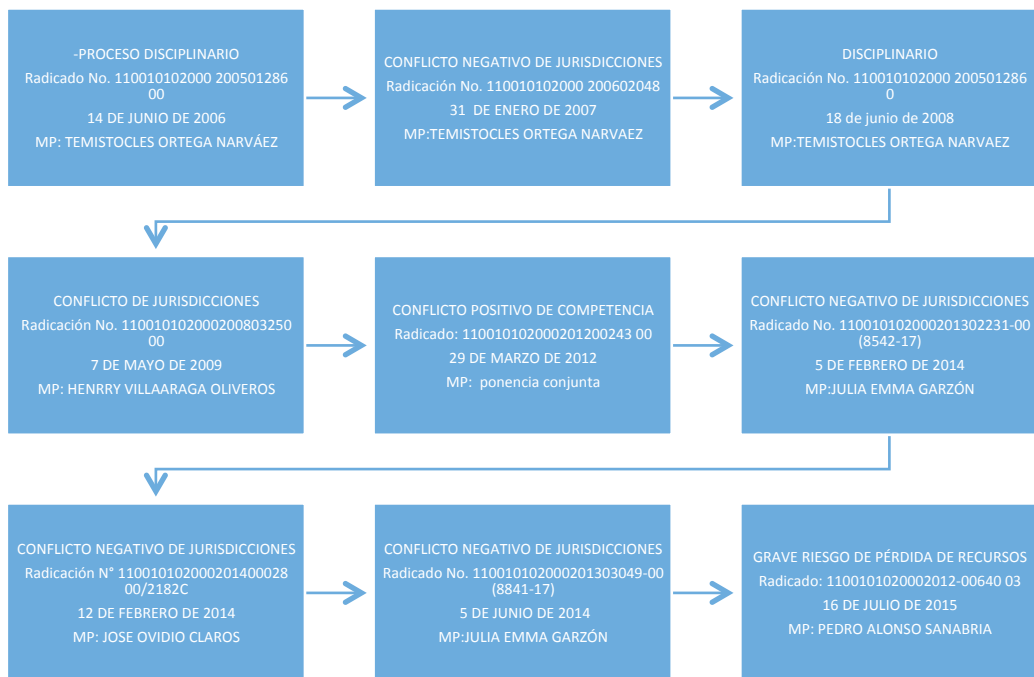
-PROCESO DISCIPLINARIO
Radicado No. 110010102000 200501286 00
14 DE JUNIO DE 2006
MP: TEMISTOCLES ORTEGA NARVÁEZ

CONFLICTO NEGATIVO DE JURISDICCIONES
Radicación No. 110010102000 200602048
31 DE ENERO DE 2007
MP:TEMISTOCLES ORTEGA NARVAEZ

DISCIPLINARIO
Radicación No. 110010102000 200501286 0
18 de junio de 2008
MP:TEMISTOCLES ORTEGA NARVAEZ

CONFLICTO DE JURISDICCIONES
Radicación No. 11001010200020080325000
7 DE MAYO DE 2009
MP: HENRRY VILLAARAGA OLIVEROS

CONFLICTO POSITIVO DE COMPETENCIA
Radicado: 110010102000201200243 00
29 DE MARZO DE 2012
MP: ponencia conjunta

CONFLICTO NEGATIVO DE JURISDICCIONES
Radicado No. 110010102000201302231-00 (8542-17)
5 DE FEBRERO DE 2014
MP:JULIA EMMA GARZÓN

CONFLICTO NEGATIVO DE JURISDICCIONES
Radicación N° 110010102000201400028 00/2182C
12 DE FEBRERO DE 2014
MP: JOSE OVIDIO CLAROS

CONFLICTO NEGATIVO DE JURISDICCIONES
Radicado No. 110010102000201303049-00 (8841-17)
5 DE JUNIO DE 2014
MP:JULIA EMMA GARZÓN

GRAVE RIESGO DE PÉRDIDA DE RECURSOS
Radicado: 1100101020002012-00640 03
16 DE JULIO DE 2015
MP: PEDRO ALONSO SANABRIA